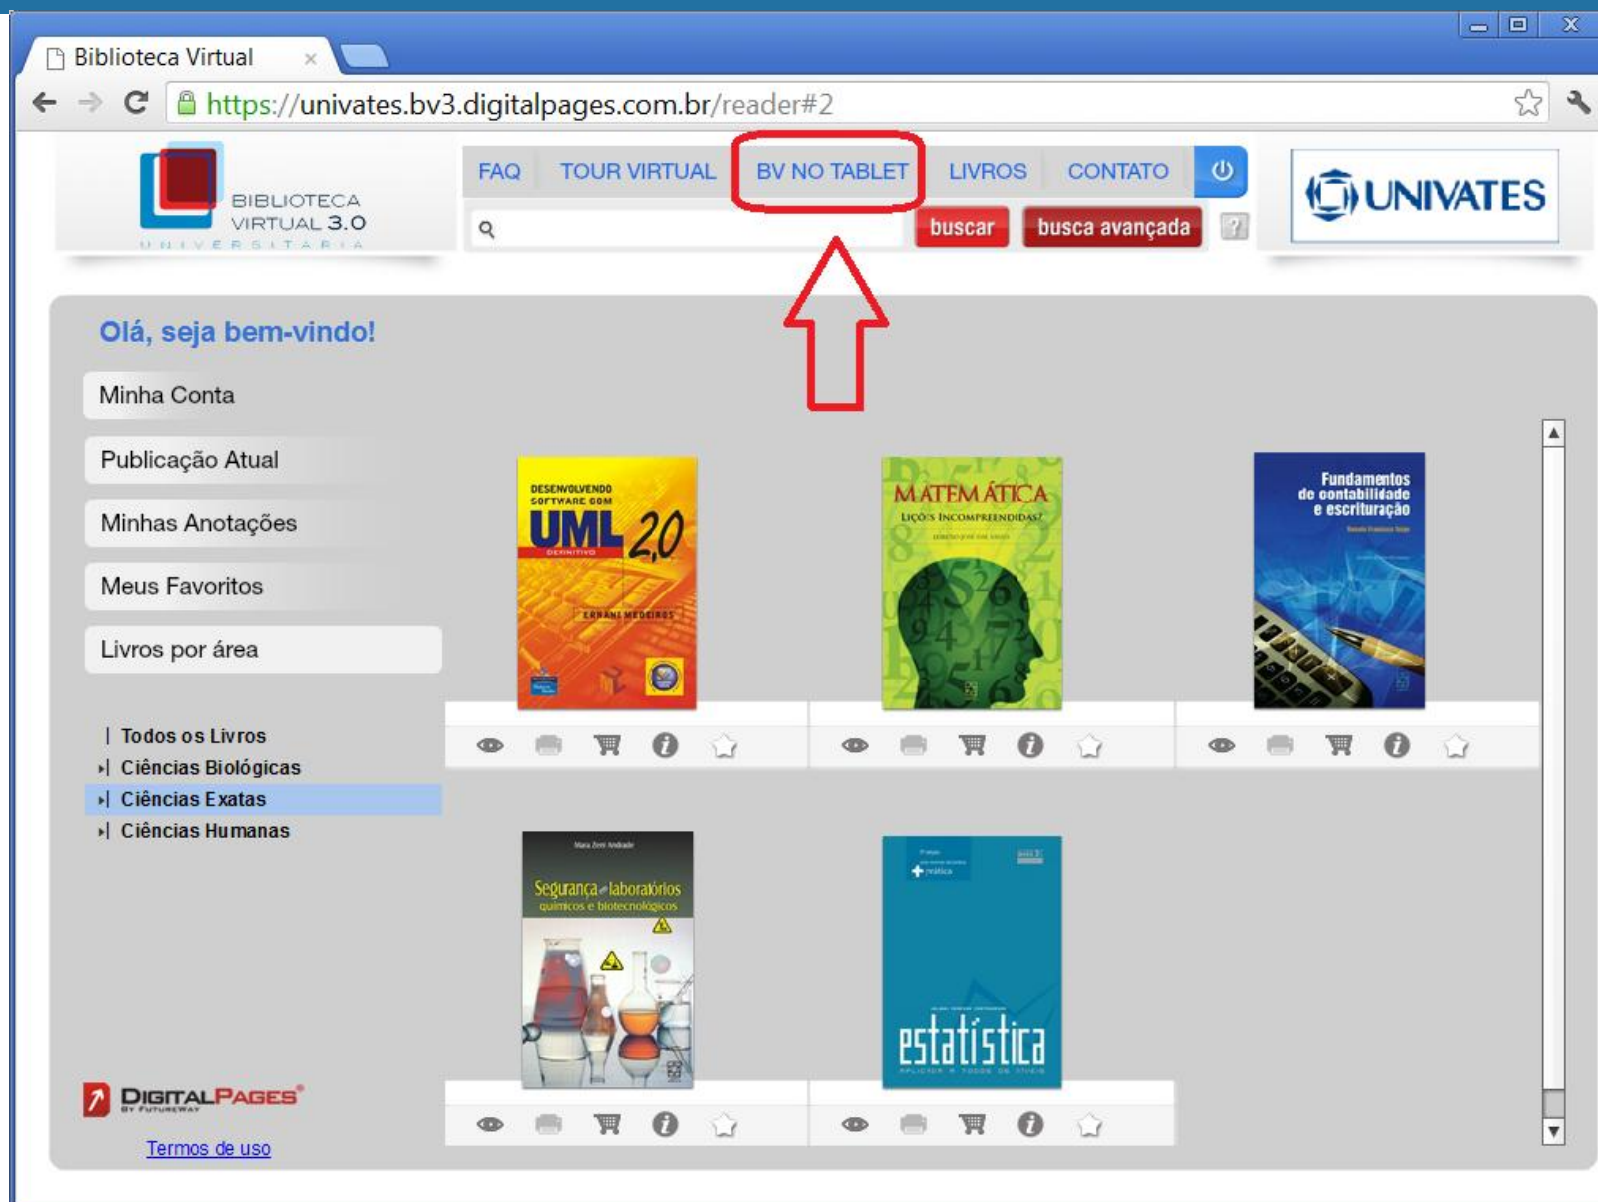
Biblioteca Virtual ×

https://univates.bv3.digitalpages.com.br/reader#2

BIBLIOTECA VIRTUAL 3.0
UNIVERSITÁRIA

FAQ TOUR VIRTUAL BV NO TABLET LIVROS CONTATO

buscar busca avançada

UNIVATES

Olá, seja bem-vindo!

Minha Conta

Publicação Atual

Minhas Anotações

Meus Favoritos

Livros por área

Todos os Livros
Ciências Biológicas
Ciências Exatas
Ciências Humanas

DESENVOLVENDO SOFTWARE COM UML 2.0 DEFINITIVO
ERNANI MEDEIROS

MATEMÁTICA
LIÇÕES INCOMPREENDIDAS?

Fundamentos de contabilidade e escrituração

Segurança em laboratórios químicos e biotecnológicos

estatística

DIGITALPAGES
BY FUTUREWAY

Termos de uso